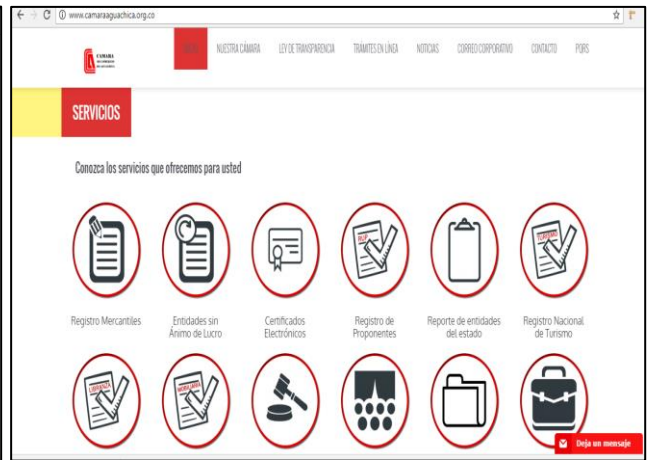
www.camaraaguachica.org.co

CAMARA

INICIO NUESTRA CÁMARA LEY DE TRANSPARENCIA TRAMITES EN LINEA NOTICIAS CORREO CORPORATIVO CONTACTO PQRS

SERVICIOS

Conozca los servicios que ofrecemos para usted

Registro Mercantiles

Entidades sin Ánimo de Lucro

Certificados Electrónicos

Registro de Proponentes

Reporte de entidades del estado

Registro Nacional de Turismo

Deja un mensaje